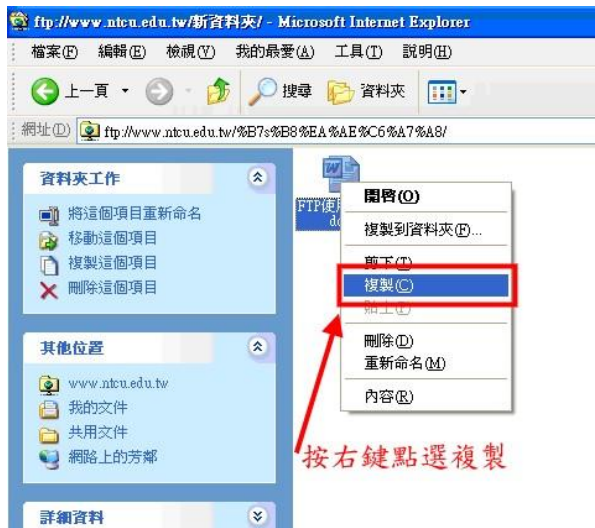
ftp://www.ntcu.edu.tw/新資料夾/ - Microsoft Internet Explorer

檔案(F) 編輯(E) 檢視(V) 我的最愛(A) 工具(T) 說明(H)

上一頁 搜尋 資料夾

網址(D) ftp://www.ntcu.edu.tw/%B7s%B8%EA%AE%C6%A7%A8/

資料夾工作

將這個項目重新命名
移動這個項目
複製這個項目
刪除這個項目

其他位置

www.ntcu.edu.tw
我的文件
共用文件
網路上的芳鄰

詳細資料

FTP使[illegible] do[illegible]

開啟(O)
複製到資料夾(F)...
剪下(T)
複製(C)
貼上(P)
刪除(D)
重新命名(M)
內容(R)

按右鍵點選複製